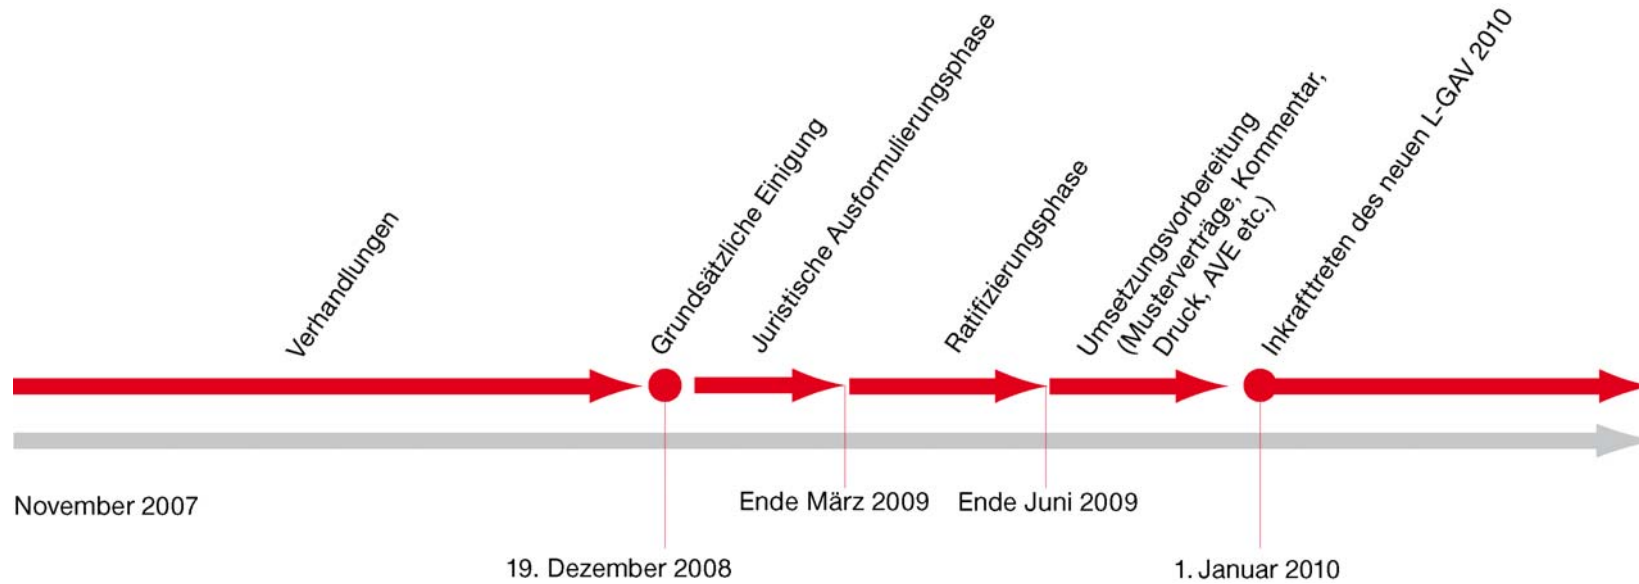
Verhandlungen

Grundsätzliche Einigung

Juristische Ausformulierungsphase

Ratifizierungsphase

Umsetzungsvorbereitung (Musterverträge, Kommentar, Druck, AVE etc.)

Inkrafttreten des neuen L-GAV 2010

November 2007

19. Dezember 2008

Ende März 2009

Ende Juni 2009

1. Januar 2010